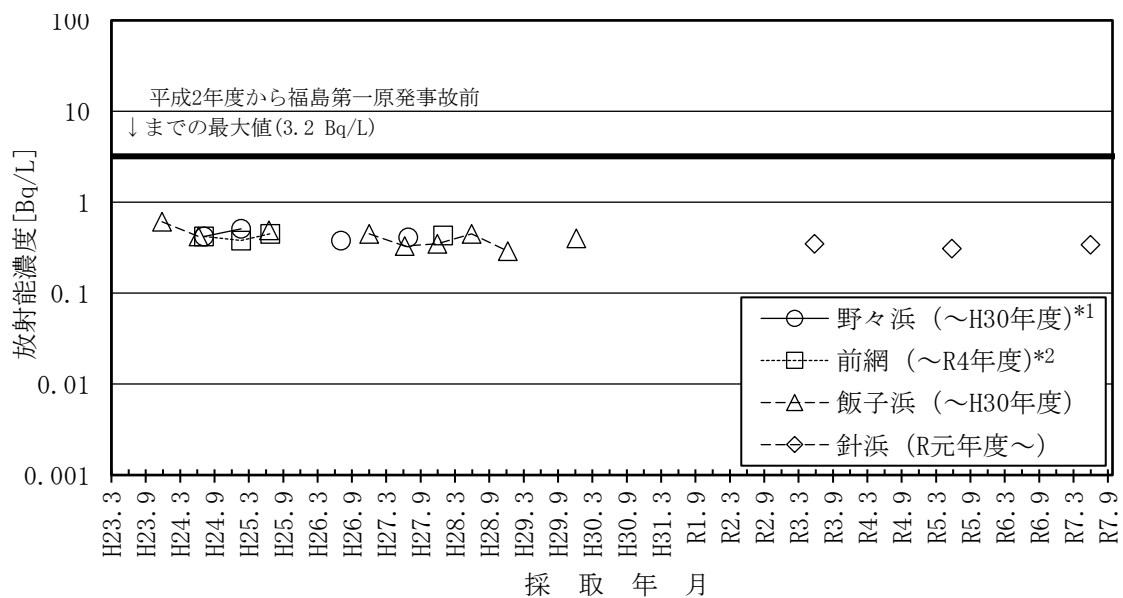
100

10

1

0.1

0.01

0.001

平成2年度から福島第一原発事故前
↓までの最大値(3.2 Bq/L)

放射能濃度[Bq/L]

野々浜（～H30年度）*1
前網（～R4年度）*2
飯子浜（～H30年度）
針浜（R元年度～）

H23.3 H23.9 H24.3 H24.9 H25.3 H25.9 H26.3 H26.9 H27.3 H27.9 H28.3 H28.9 H29.3 H29.9 H30.3 H30.9 H31.3 R1.9 R2.3 R2.9 R3.3 R3.9 R4.3 R4.9 R5.3 R5.9 R6.3 R6.9 R7.3 R7.9

採 取 年 月